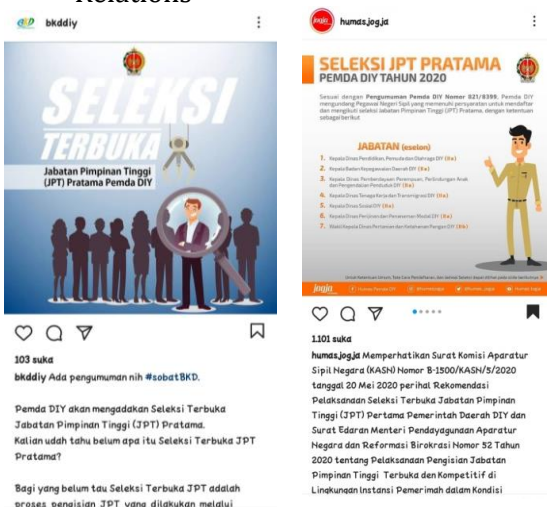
Relations

bkddiy

SELEKSI TERBUKA
Jabatan Pimpinan Tinggi (JPT) Pratama Pemda DIY

103 suka
bkddiy Ada pengumuman nih #sobatBKD.

Pemda DIY akan mengadakan Seleksi Terbuka Jabatan Pimpinan Tinggi (JPT) Pratama. Kalian udah tahu belum apa itu Seleksi Terbuka JPT Pratama?

Bagi yang belum tau Seleksi Terbuka JPT adalah proses pengisian JPT yang dilakukan melalui

humas.jogja

SELEKSI JPT PRATAMA
PEMDA DIY TAHUN 2020

Sesuai dengan Pengumuman Pemda DIY Nomor 821/8399, Pemda DIY mengundang Pegawai Negeri Sipil yang memenuhi persyaratan untuk mendaftar dan mengikuti seleksi Jabatan Pimpinan Tinggi (JPT) Pratama, dengan ketentuan sebagai berikut

JABATAN (eselon)
1. Kepala Dinas Pendidikan, Pemuda dan Olahraga DIY (IIa)
2. Kepala Badan Kepegawaian Daerah DIY (IIa)
3. Kepala Dinas Pemberdayaan Perempuan, Perlindungan Anak dan Pengendalian Penduduk DIY (IIa)
4. Kepala Dinas Tenaga Kerja dan Transmigrasi DIY (IIa)
5. Kepala Dinas Sosial DIY (IIa)
6. Kepala Dinas Perizinan dan Penanaman Modal DIY (IIa)
7. Wakil Kepala Dinas Pertanian dan Ketahanan Pangan DIY (IIb)

Untuk Keterangan Umum, Tata Cara Pendaftaran, dan Jadwal Seleksi dapat dilihat pada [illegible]

jogja

1.101 suka
humas.jogja Memperhatikan Surat Komisi Aparatur Sipil Negara (KASN) Nomor B-1500/KASN/5/2020 tanggal 20 Mei 2020 perihal Rekomendasi Pelaksanaan Seleksi Terbuka Jabatan Pimpinan Tinggi (JPT) Pertama Pemerintah Daerah DIY dan Surat Edaran Menteri Pendayagunaan Aparatur Negara dan Reformasi Birokrasi Nomor 52 Tahun 2020 tentang Pelaksanaan Pengisian Jabatan Pimpinan Tinggi Terbuka dan Kompetitif di Lingkungan Instansi Pemerimah dalam Kondisi